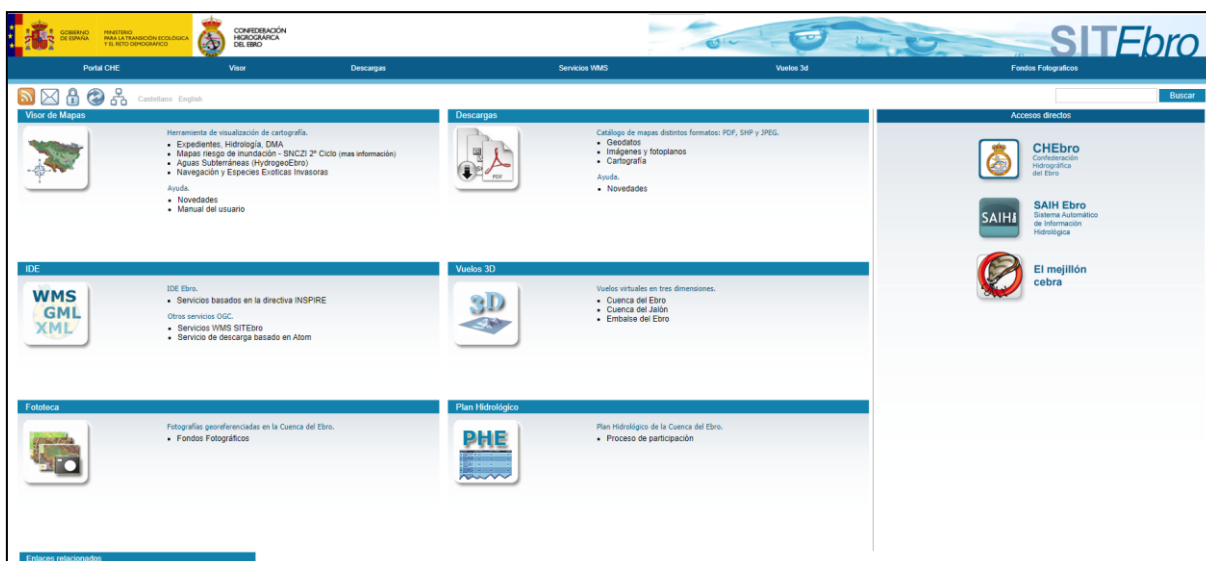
GOBIERNO DE ESPAÑA MINISTERIO PARA LA TRANSICIÓN ECOLÓGICA Y EL RETO DEMOGRÁFICO

CONFEDERACIÓN HIDROGRÁFICA DEL EBRO

SITEbro

Portal CHE | Visor | Descargas | Servicios WMS | Vuelos 3d | Fondos Fotograficos

Castellano English

Buscar

Visor de Mapas

Herramienta de visualización de cartografía.

- Expedientes, Hidrología, DMA
- Mapas riesgo de inundación - SNCZI 2º Ciclo (mas información)
- Aguas Subterráneas (HydrogeoEbro)
- Navegación y Especies Exoticas Invasoras

Ayuda.

- Novedades
- Manual del usuario

Descargas

Catálogo de mapas distintos formatos: PDF, SHP y JPEG.

- Geodatos
- Imágenes y fotoplanos
- Cartografía

Ayuda.

- Novedades

Accesos directos

CHEbro Confederación Hidrográfica del Ebro

SAIH Ebro Sistema Automático de Información Hidrológica

El mejillón cebra

IDE

WMS GML XML

IDE Ebro.

- Servicios basados en la directiva INSPIRE

Otros servicios OGC.

- Servicios WMS SITEbro
- Servicio de descarga basado en Atom

Vuelos 3D

Vuelos virtuales en tres dimensiones.

- Cuenca del Ebro
- Cuenca del Jalón
- Embalse del Ebro

Fototeca

Fotografías georeferenciadas en la Cuenca del Ebro.

- Fondos Fotográficos

Plan Hidrológico

PHE

Plan Hidrológico de la Cuenca del Ebro.

- Proceso de participación

Enlaces relacionados